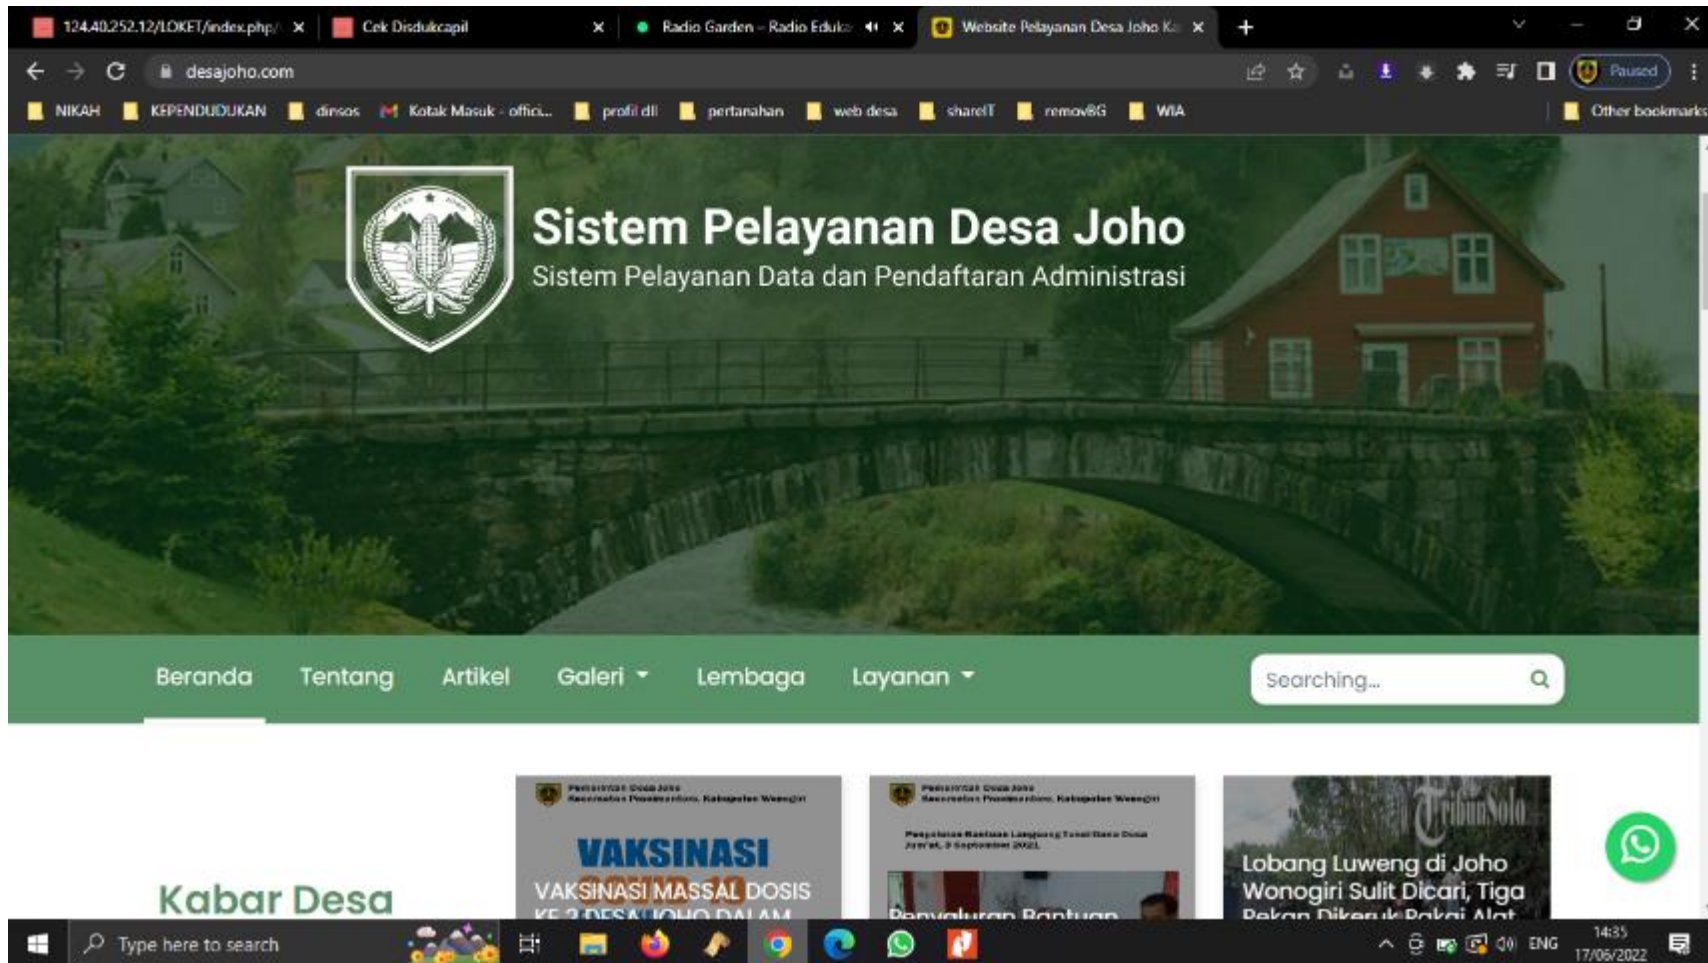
124.40.252.12/LOKET/index.php/ ×
Cek Disdukcapil ×
Radio Garden – Radio Eduk ×
Website Pelayanan Desa Joho K ×
+

desajoho.com

Paused

NIKAH
KEPENDUDUKAN
dinsos
Kotak Masuk - offici...
profil dll
pertanahan
web desa
shareIT
removBG
WIA
Other bookmarks

Sistem Pelayanan Desa Joho

Sistem Pelayanan Data dan Pendaftaran Administrasi

Beranda
Tentang
Artikel
Galeri
Lembaga
Layanan

Searching...

Kabar Desa

VAKSINASI COVID-19

VAKSINASI MASSAL DOSIS KE 2 DESA JOHO DALAM

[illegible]

Penyaluran Bantuan

TribunSolo

Lobang Luweng di Joho Wonogiri Sulit Dicari, Tiga Pekan Dikeruk Pakai Alat

Type here to search

ENG

14:35
17/06/2022